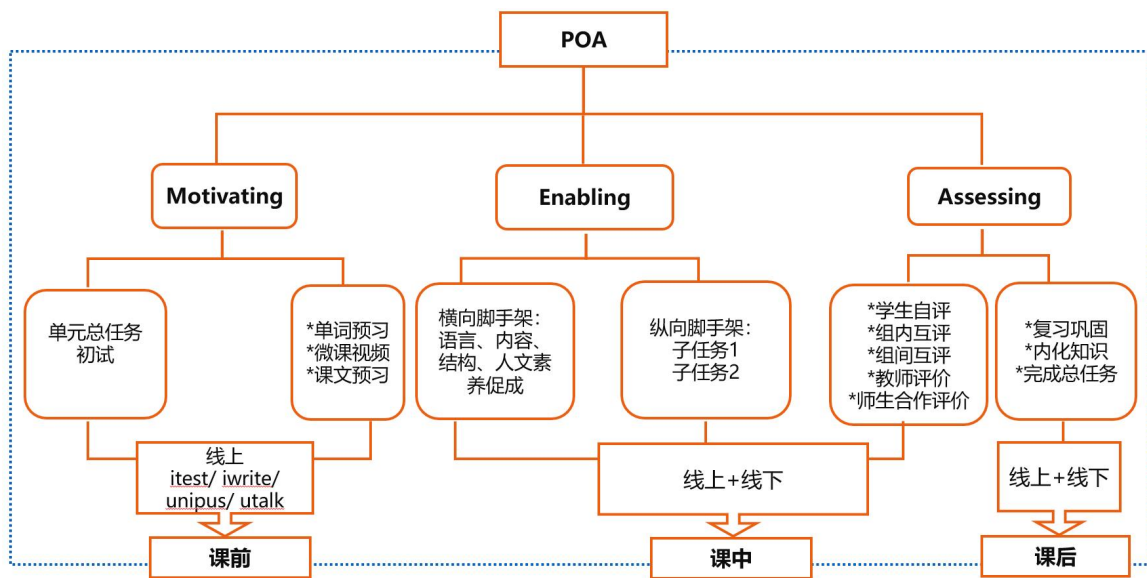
POA

Motivating

Enabling

Assessing

单元总任务初试

*单词预习
*微课视频
*课文预习

横向脚手架：语言、内容、结构、人文素养促成

纵向脚手架：
子任务1
子任务2

*学生自评
*组内互评
*组间互评
*教师评价
*师生合作评价

*复习巩固
*内化知识
*完成总任务

线上
itest/ iwrite/ unipus/ utalk

线上+线下

线上+线下

课前

课中

课后